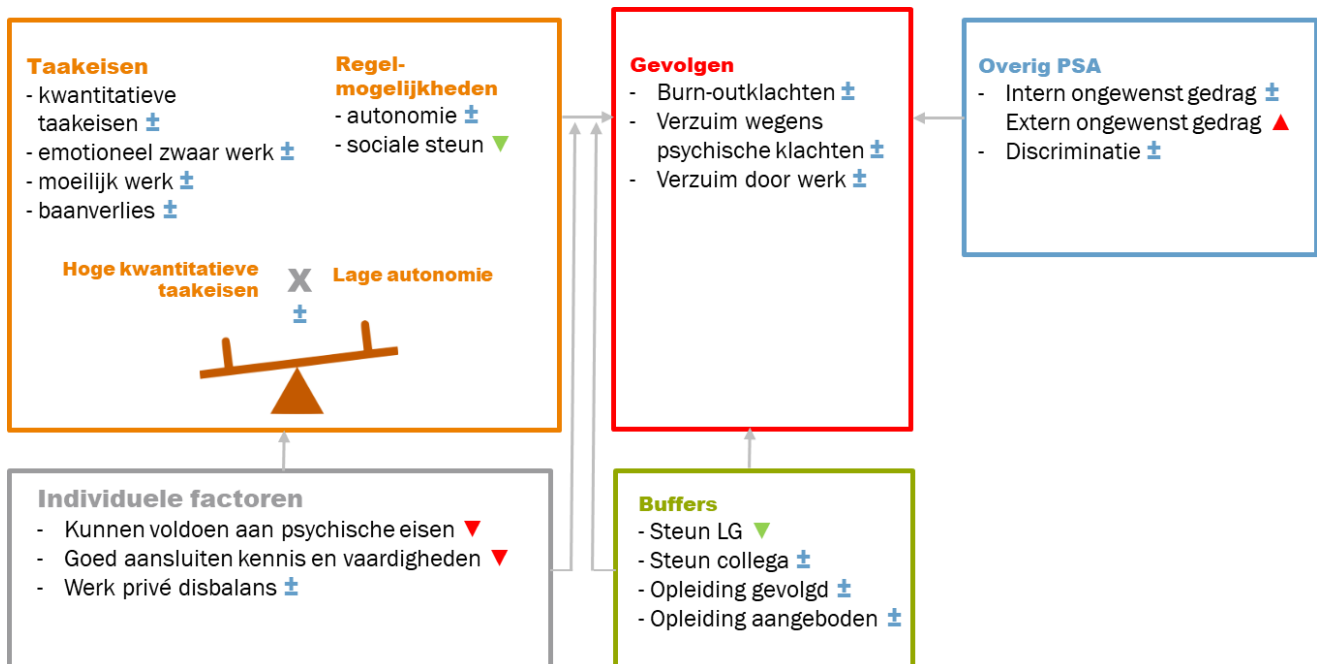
Taakeisen
- kwantitatieve taakeisen ±
- emotioneel zwaar werk ±
- moeilijk werk ±
- baanverlies ±

Regel-mogelijkheden
- autonomie ±
- sociale steun ▼

Hoge kwantitatieve taakeisen X Lage autonomie
±

Gevolgen
- Burn-outklachten ±
- Verzuim wegens psychische klachten ±
- Verzuim door werk ±

Overig PSA
- Intern ongewenst gedrag ±
Extern ongewenst gedrag ▲
- Discriminatie ±

Individuele factoren
- Kunnen voldoen aan psychische eisen ▼
- Goed aansluiten kennis en vaardigheden ▼
- Werk privé disbalans ±

Buffers
- Steun LG ▼
- Steun collega ±
- Opleiding gevolgd ±
- Opleiding aangeboden ±